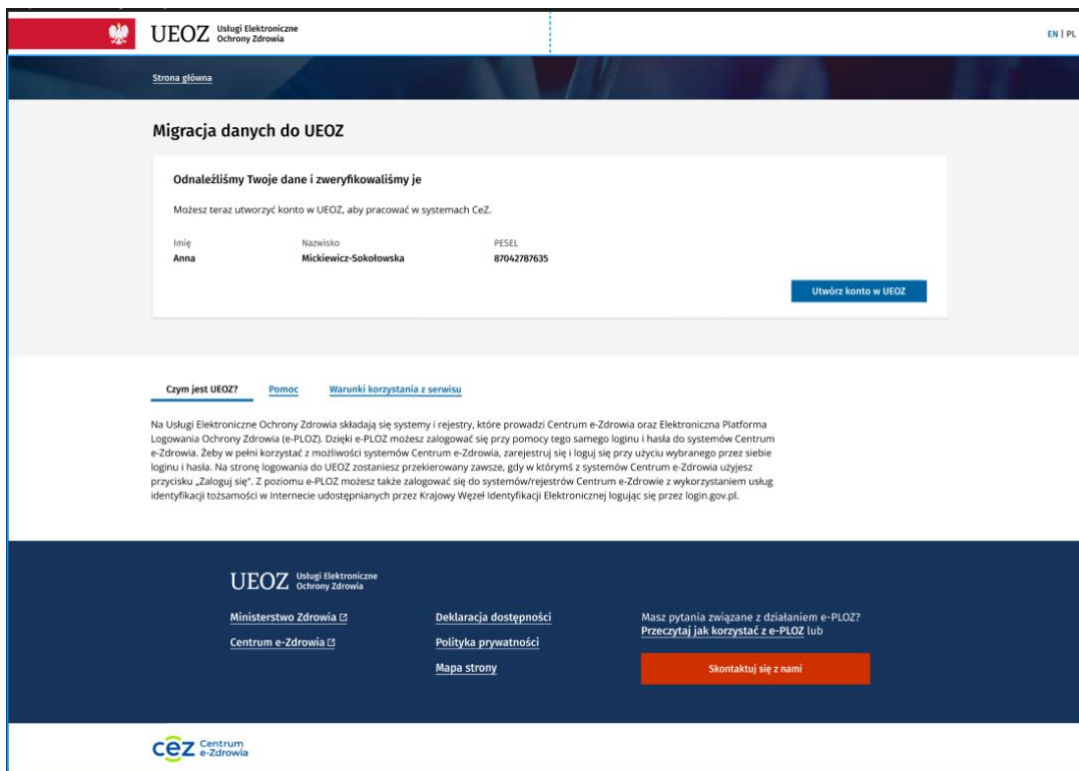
UEOZ Usługi Elektroniczne Ochrony Zdrowia

EN | PL

Strona główna

Migracja danych do UEOZ

Odnaleźliśmy Twoje dane i zweryfikowaliśmy je

Możesz teraz utworzyć konto w UEOZ, aby pracować w systemach CeZ.

| Imię | Nazwisko | PESEL |
|---|---|---|
| Anna | Mickiewicz-Sokołowska | 87042787635 |

Utwórz konto w UEOZ

Czym jest UEOZ? Pomoc Warunki korzystania z serwisu

Na Usługi Elektroniczne Ochrony Zdrowia składają się systemy i rejestry, które prowadzi Centrum e-Zdrowia oraz Elektroniczna Platforma Logowania Ochrony Zdrowia (e-PLOZ). Dzięki e-PLOZ możesz zalogować się przy pomocy tego samego loginu i hasła do systemów Centrum e-Zdrowia. Żeby w pełni korzystać z możliwości systemów Centrum e-Zdrowia, zarejestruj się i loguj się przy użyciu wybranego przez siebie loginu i hasła. Na stronę logowania do UEOZ zostaniesz przekierowany zawsze, gdy w którymś z systemów Centrum e-Zdrowia użyjesz przycisku „Zaloguj się". Z poziomu e-PLOZ możesz także zalogować się do systemów/rejestrów Centrum e-Zdrowie z wykorzystaniem usług identyfikacji tożsamości w Internecie udostępnianych przez Krajowy Węzeł Identyfikacji Elektronicznej logując się przez login.gov.pl.

UEOZ Usługi Elektroniczne Ochrony Zdrowia

Ministerstwo Zdrowia
Centrum e-Zdrowia

Deklaracja dostępności
Polityka prywatności
Mapa strony

Masz pytania związane z działaniem e-PLOZ?
Przeczytaj jak korzystać z e-PLOZ lub

Skontaktuj się z nami

cez Centrum e-Zdrowia